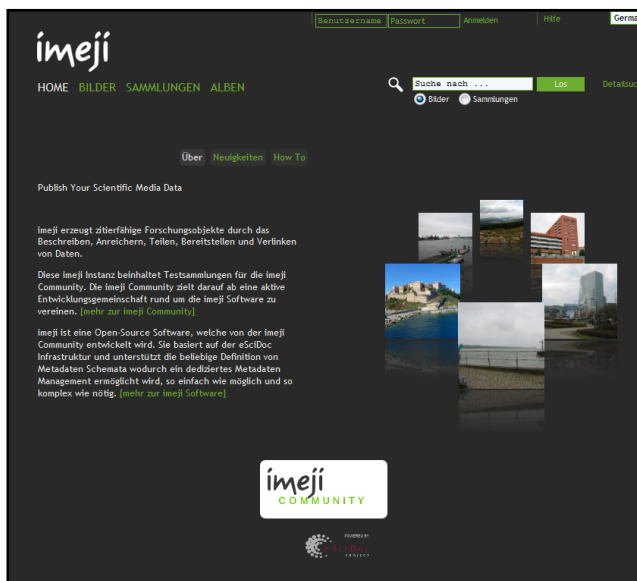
Benutzername Passwort Anmelden Hilfe Germa

imeji

HOME BILDER SAMMLUNGEN ALBEN

Suche nach ... Los Detailsuc

Bilder Sammlungen

Über Neuigkeiten How To

Publish Your Scientific Media Data

imeji erzeugt zitierfähige Forschungsobjekte durch das Beschreiben, Anreichern, Teilen, Bereitstellen und Verlinken von Daten.

Diese imeji Instanz beinhaltet Testsammlungen für die imeji Community. Die imeji Community zielt darauf ab eine aktive Entwicklungsgemeinschaft rund um die imeji Software zu vereinen. [mehr zur imeji Community]

imeji ist eine Open-Source Software, welche von der imeji Community entwickelt wird. Sie basiert auf der eSciDoc Infrastruktur und unterstützt die beliebige Definition von Metadaten Schemata wodurch ein dediziertes Metadaten Management ermöglicht wird, so einfach wie möglich und so komplex wie nötig. [mehr zur imeji Software]

imeji COMMUNITY

POWERED BY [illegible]